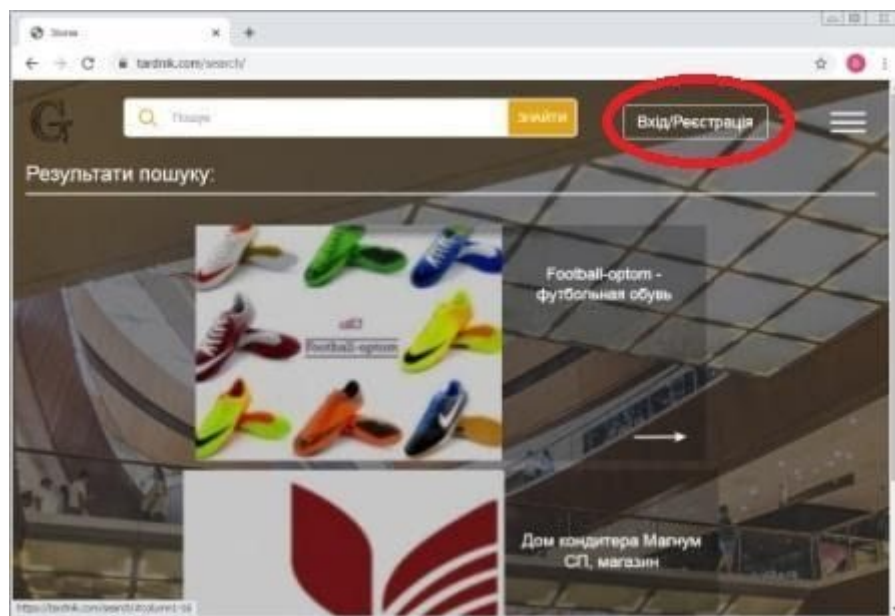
Зона ×

tardnik.com/search/

Пошук

ЗНАЙТИ

Вхід/Реєстрація

Результати пошуку:

Football-optom

Football-optom - футбольная обувь

Дом кондитера Магнум СП, магазин

https://tardnik.com/search/#column1-5